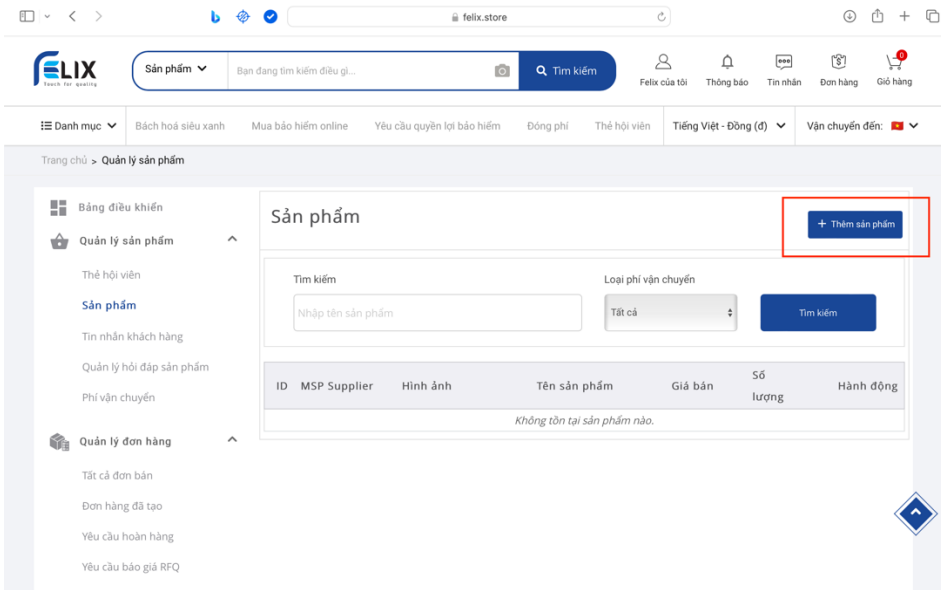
felix.store

FELIX
Touch for quality

Sản phẩm
Bạn đang tìm kiếm điều gì...
Tìm kiếm

Felix của tôi
Thông báo
Tin nhắn
Đơn hàng
0
Giỏ hàng

Danh mục
Bách hoá siêu xanh
Mua bảo hiểm online
Yêu cầu quyền lợi bảo hiểm
Đóng phí
Thẻ hội viên
Tiếng Việt - Đồng (đ)
Vận chuyển đến:

Trang chủ > Quản lý sản phẩm

Bảng điều khiển
Quản lý sản phẩm
Thẻ hội viên
Sản phẩm
Tin nhắn khách hàng
Quản lý hỏi đáp sản phẩm
Phí vận chuyển
Quản lý đơn hàng
Tất cả đơn bán
Đơn hàng đã tạo
Yêu cầu hoàn hàng
Yêu cầu báo giá RFQ

Sản phẩm
+ Thêm sản phẩm

Tìm kiếm
Nhập tên sản phẩm
Loại phí vận chuyển
Tất cả
Tìm kiếm

| ID | MSP Supplier | Hình ảnh | Tên sản phẩm | Giá bán | Số lượng | Hành động |
|---|---|---|---|---|---|---|
| Không tồn tại sản phẩm nào. | | | | | | |